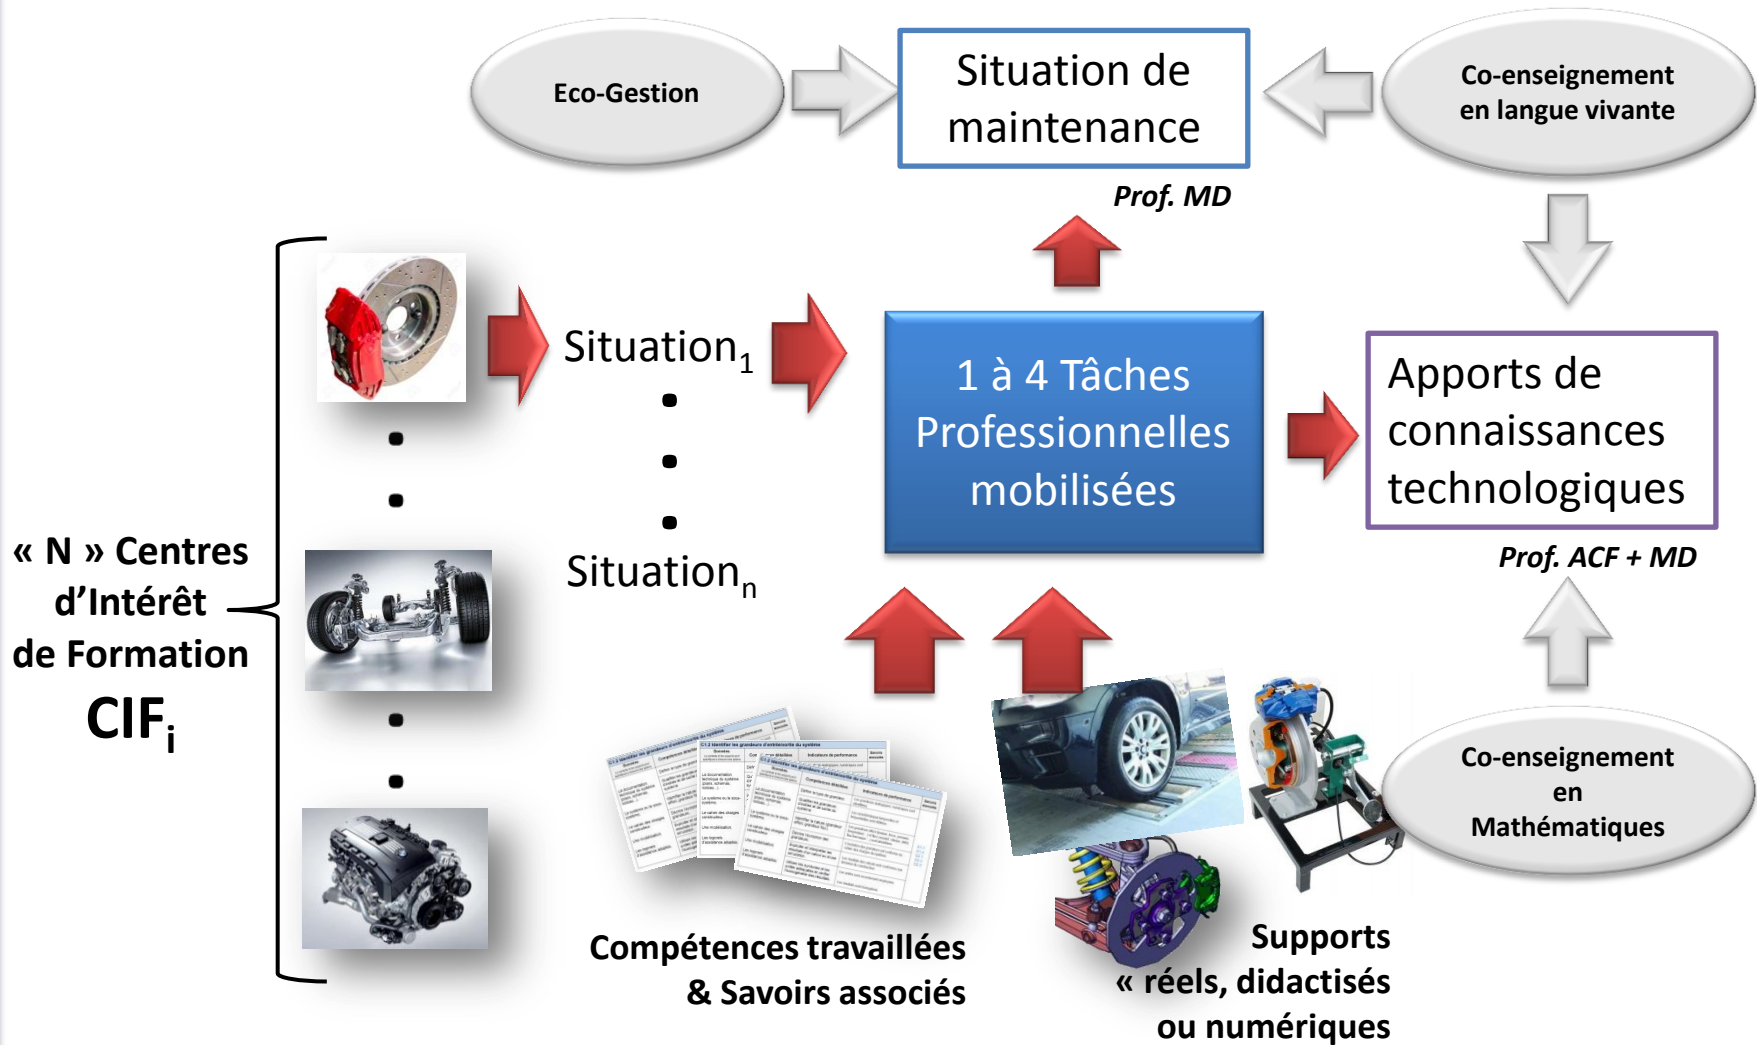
Eco-Gestion

Situation de maintenance

Co-enseignement en langue vivante

Prof. MD

Situation$_1$

Situation$_n$

1 à 4 Tâches Professionnelles mobilisées

Apports de connaissances technologiques

Prof. ACF + MD

« N » Centres d'Intérêt de Formation

CIF$_i$

Co-enseignement en Mathématiques

Compétences travaillées & Savoirs associés

Supports « réels, didactisés ou numériques